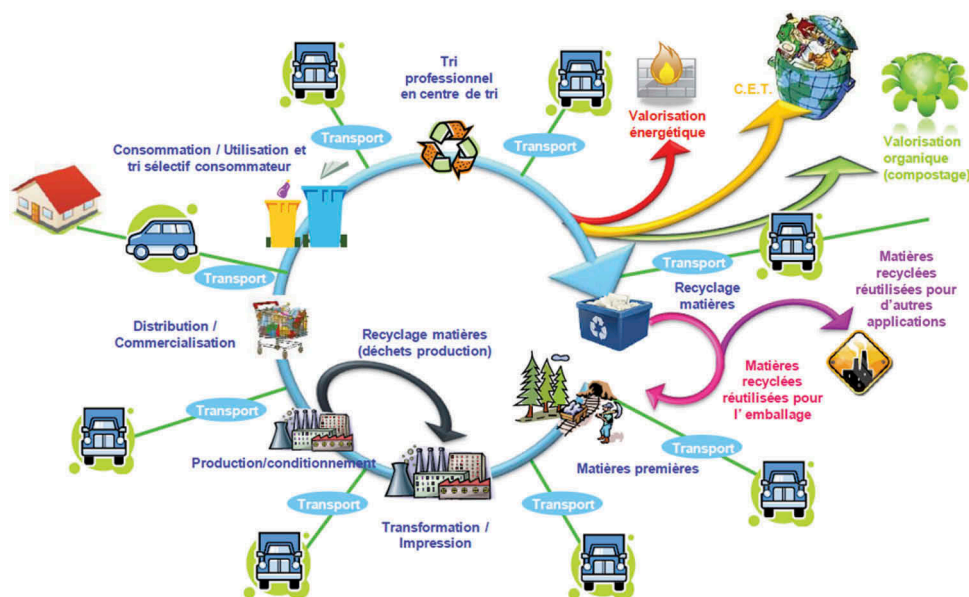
Tri professionnel en centre de tri

Transport

Valorisation énergétique

C.E.T.

Valorisation organique (compostage)

Consommation / Utilisation et tri sélectif consommateur

Transport

Transport

Transport

Recyclage matières

Matières recyclées réutilisées pour d'autres applications

Distribution / Commercialisation

Recyclage matières (déchets production)

Matières recyclées réutilisées pour l' emballage

Transport

Production/conditionnement

Transport

Matières premières

Transport

Transport

Transformation / Impression